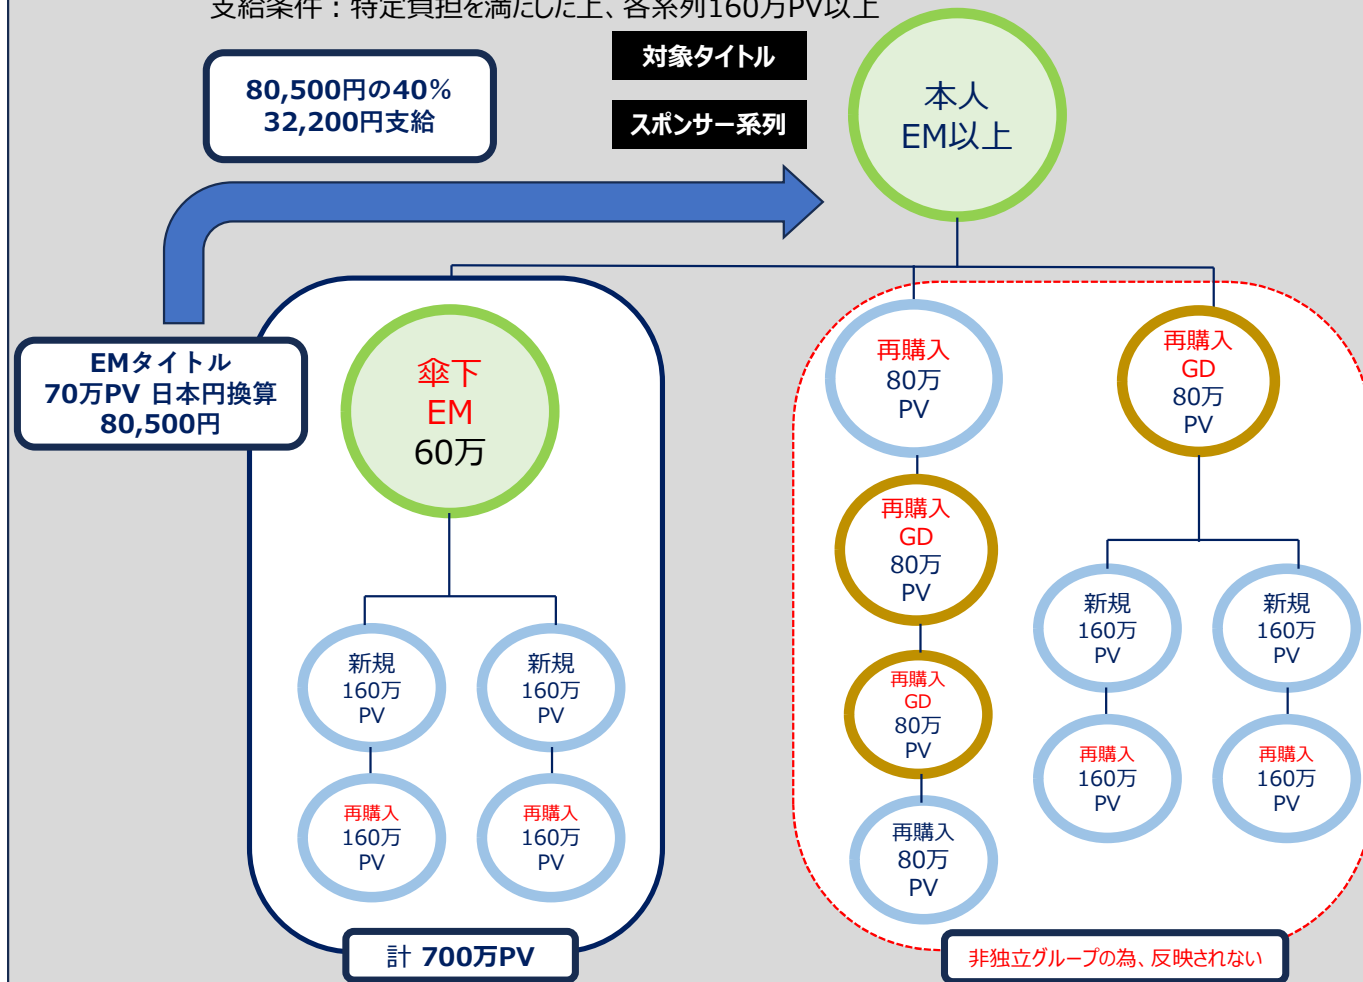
支給条件：特定負担を満たした上、各系列160万PV以上

80,500円の40%
32,200円支給

対象タイトル

スポンサー系列

本人
EM以上

EMタイトル
70万PV 日本円換算
80,500円

傘下
EM
60万

新規
160万
PV

新規
160万
PV

再購入
160万
PV

再購入
160万
PV

計 700万PV

再購入
80万
PV

再購入
GD
80万
PV

再購入
GD
80万
PV

再購入
GD
80万
PV

再購入
80万
PV

新規
160万
PV

新規
160万
PV

再購入
160万
PV

再購入
160万
PV

非独立グループの為、反映されない